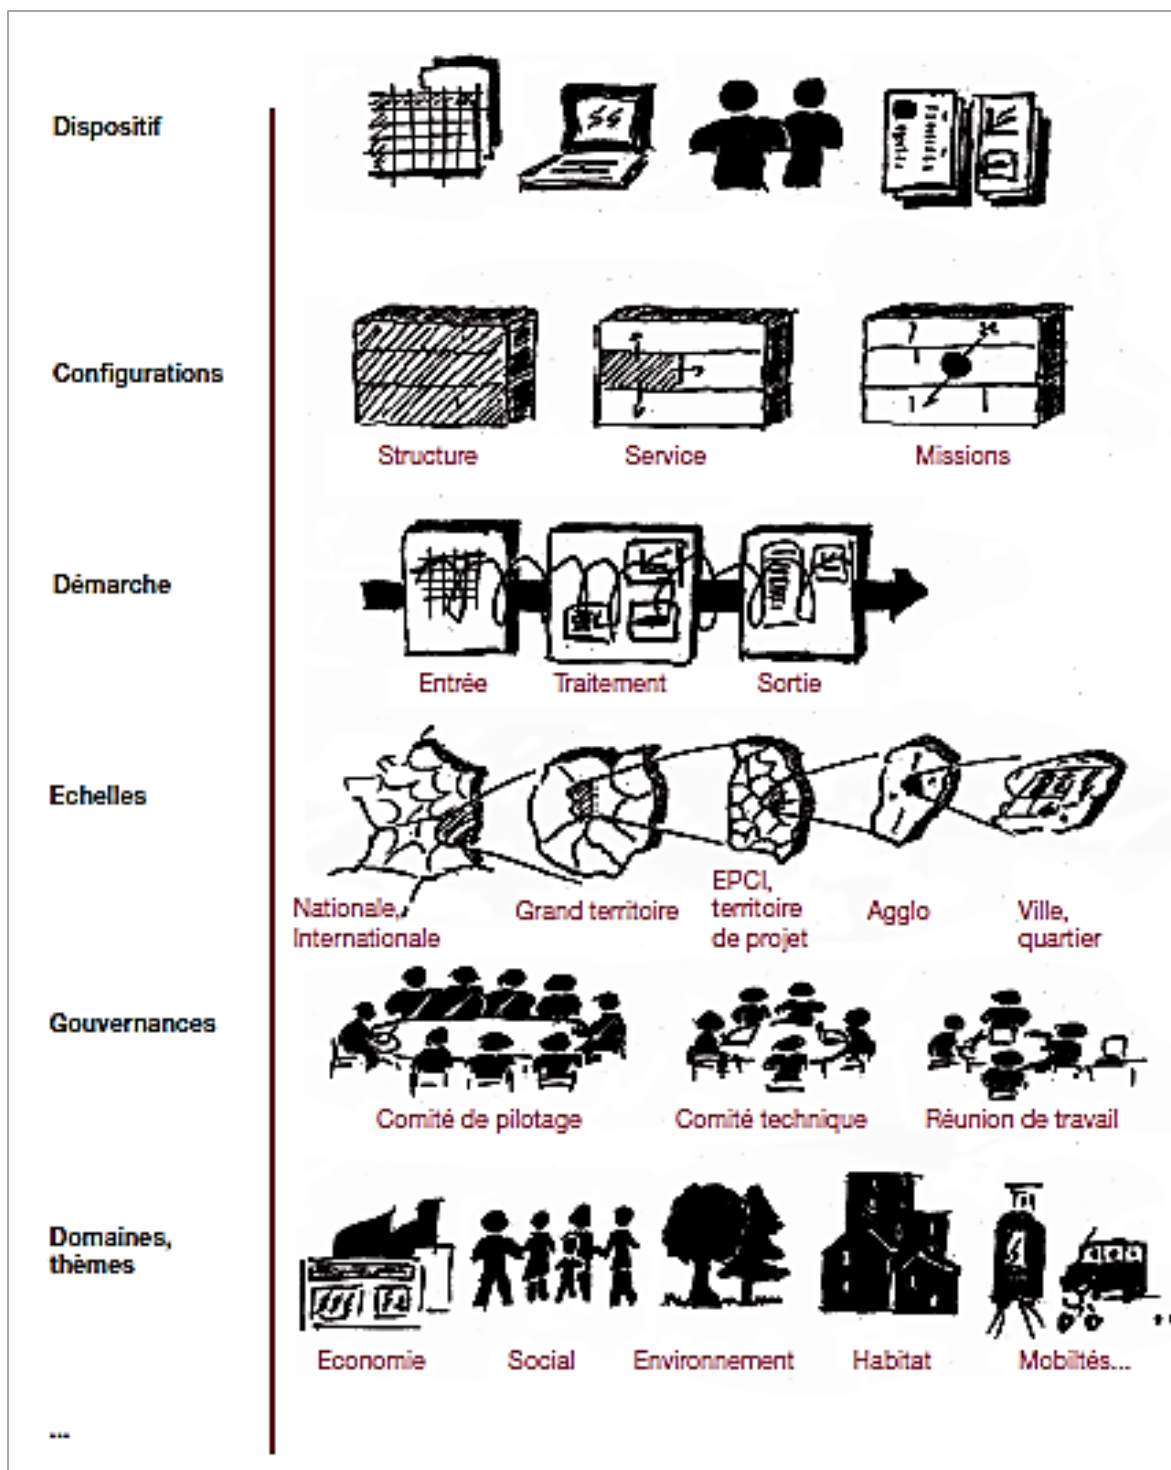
Dispositif

Configurations

Structure Service Missions

Démarche

Entrée Traitement Sortie

Echelles

Nationale, Internationale Grand territoire EPCI, territoire de projet Agglo Ville, quartier

Gouvernances

Comité de pilotage Comité technique Réunion de travail

Domaines, thèmes

Economie Social Environnement Habitat Mobiltés...

...